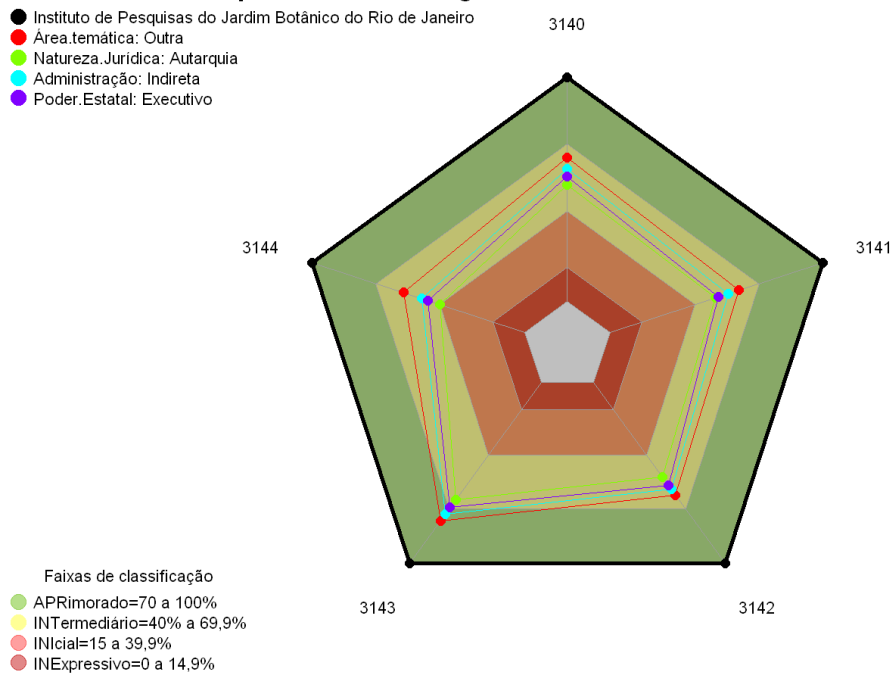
Instituto de Pesquisas do Jardim Botânico do Rio de Janeiro
Área.temática: Outra
Natureza.Jurídica: Autarquia
Administração: Indireta
Poder.Estatal: Executivo

3140
3141
3142
3143
3144

Faixas de classificação
APRimorado=70 a 100%
INTermediário=40% a 69,9%
INIcial=15 a 39,9%
INExpressivo=0 a 14,9%